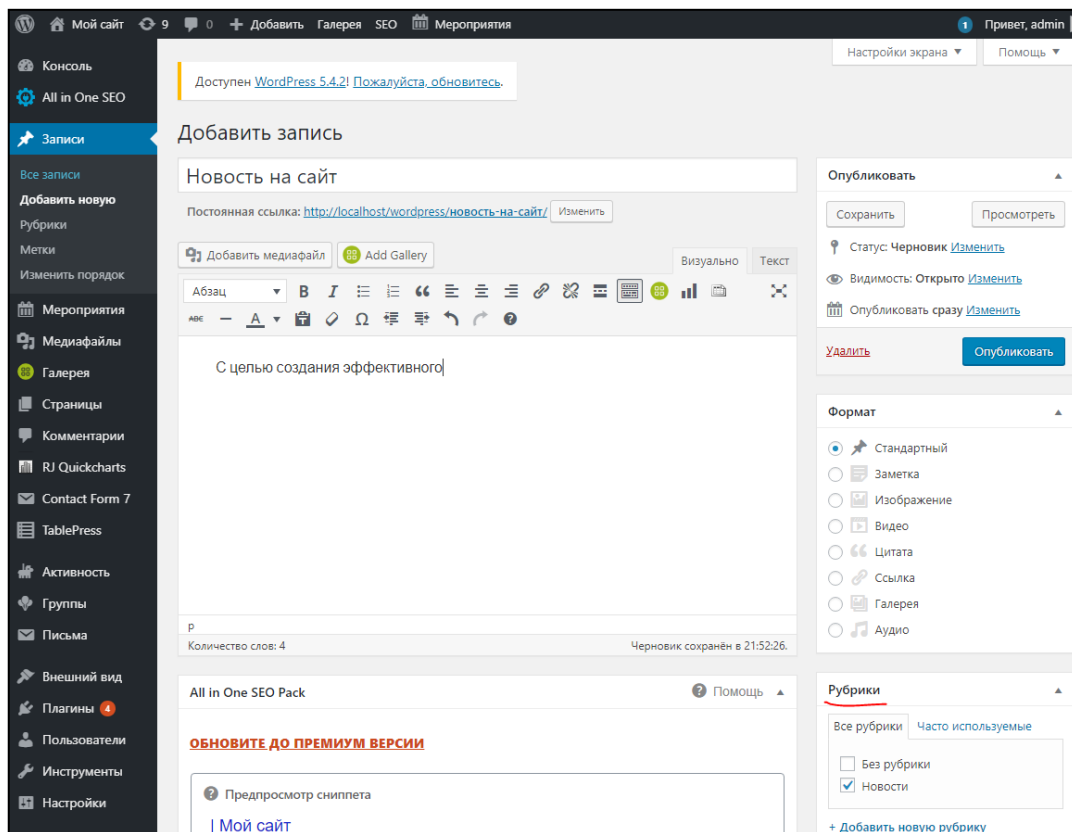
Мой сайт 9 0 Добавить Галерея SEO Мероприятия
1 Привет, admin

Консоль
All in One SEO
Записи
Все записи
Добавить новую
Рубрики
Метки
Изменить порядок
Мероприятия
Медиафайлы
Галерея
Страницы
Комментарии
RJ Quickcharts
Contact Form 7
TablePress
Активность
Группы
Письма
Внешний вид
Плагины 4
Пользователи
Инструменты
Настройки

Настройки экрана ▼
Помощь ▼

Доступен WordPress 5.4.2! Пожалуйста, обновитесь.

Добавить запись

Новость на сайт

Постоянная ссылка: http://localhost/wordpress/новость-на-сайт/ Изменить

Добавить медиафайл
Add Gallery
Визуально
Текст

Абзац

С целью создания эффективного

P
Количество слов: 4
Черновик сохранён в 21:52:26.

All in One SEO Pack
Помощь

ОБНОВИТЕ ДО ПРЕМИУМ ВЕРСИИ

Предпросмотр сниппета
| Мой сайт

Опубликовать
Сохранить
Просмотреть
Статус: Черновик Изменить
Видимость: Открыто Изменить
Опубликовать сразу Изменить
Удалить
Опубликовать

Формат
Стандартный
Заметка
Изображение
Видео
Цитата
Ссылка
Галерея
Аудио

Рубрики
Все рубрики
Часто используемые
Без рубрики
Новости
+ Добавить новую рубрику